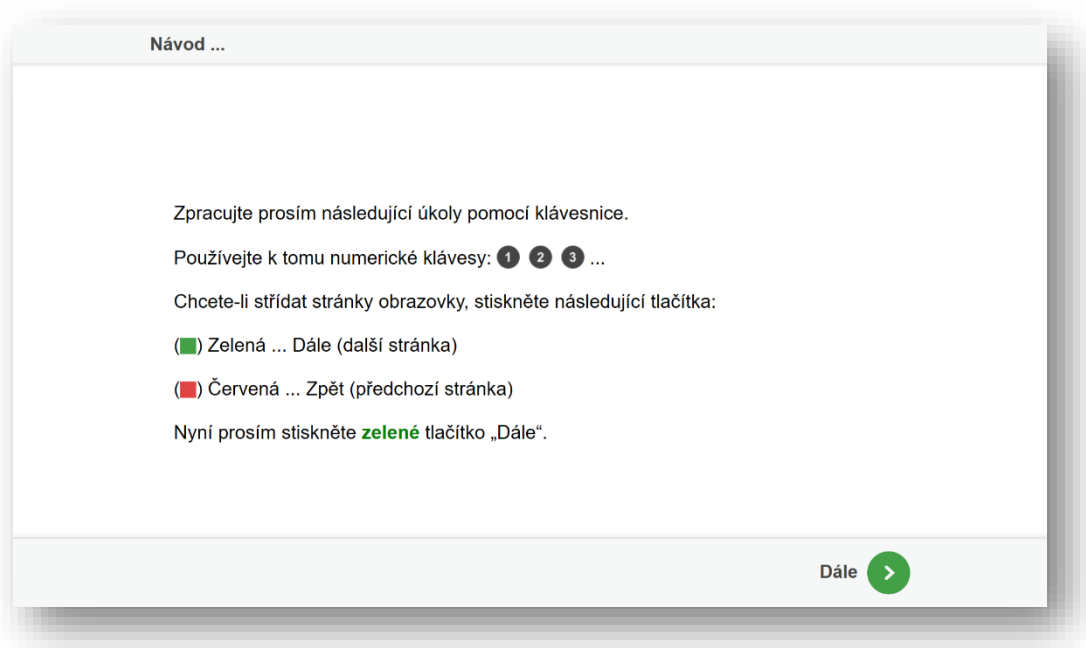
Návod ...

Zpracujte prosím následující úkoly pomocí klávesnice.

Používejte k tomu numerické klávesy: 1 2 3 ...

Chcete-li střídat stránky obrazovky, stiskněte následující tlačítka:

( ) Zelená ... Dále (další stránka)

( ) Červená ... Zpět (předchozí stránka)

Nyní prosím stiskněte zelené tlačítko „Dále“.

Dále